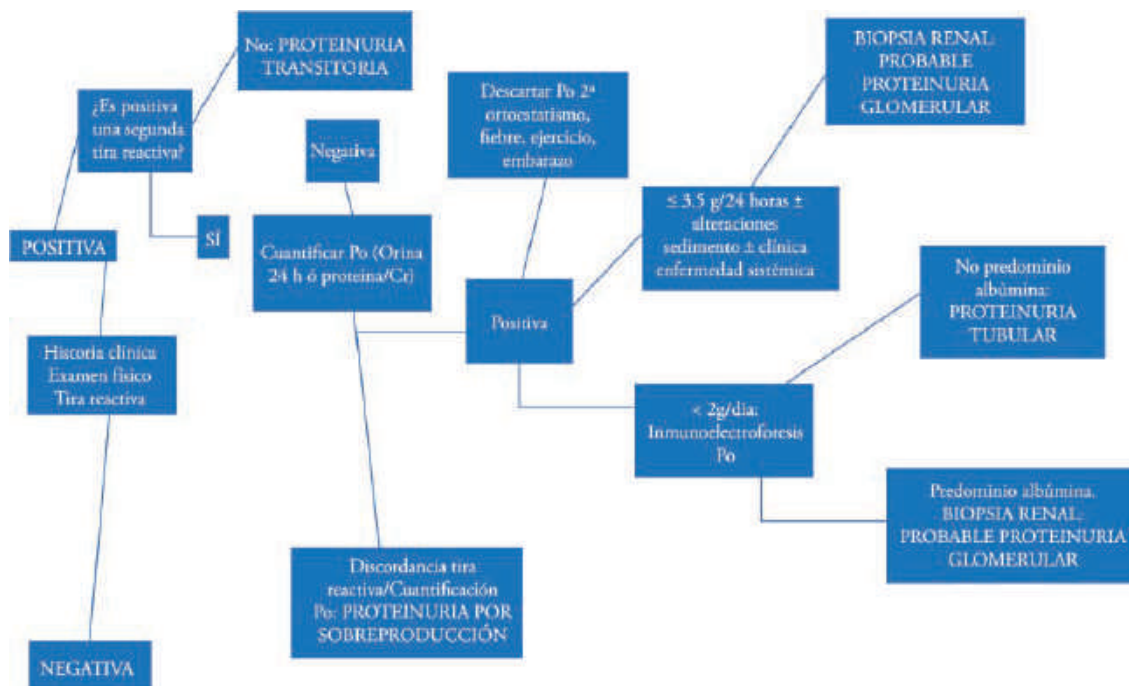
No: PROTEINURIA TRANSITORIA

¿Es positiva una segunda tira reactiva?

Negativa

Descartar Po 2ª ortostatismo, fiebre, ejercicio, embarazo

BIOPSIA RENAL: PROBABLE PROTEINURIA GLOMERULAR

≤ 3.5 g/24 horas ± alteraciones sedimento ± clínica enfermedad sistémica

POSITIVA

SÍ

Cuantificar Po (Orina 24 h ó proteína/Cr)

Positiva

No predominio albúmina: PROTEINURIA TUBULAR

Historia clínica
Examen físico
Tira reactiva

< 2g/día: Inmunoelectroforesis Po

Predominio albúmina. BIOPSIA RENAL: PROBABLE PROTEINURIA GLOMERULAR

Discordancia tira reactiva/Cuantificación Po: PROTEINURIA POR SOBREPRODUCCIÓN

NEGATIVA